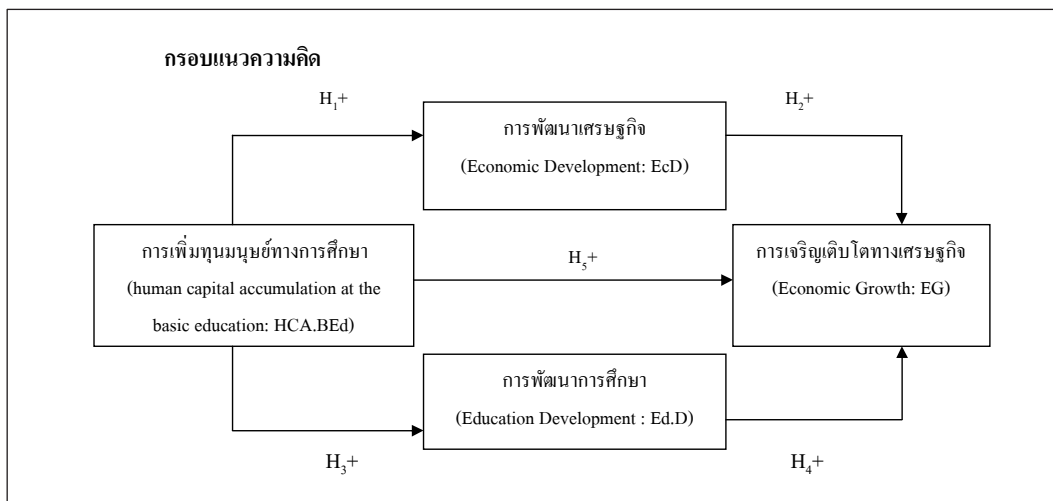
กรอบแนวความคิด

$H_1+$

การพัฒนาเศรษฐกิจ

(Economic Development: EcD)

$H_2+$

การเพิ่มทุนมนุษย์ทางการศึกษา

(human capital accumulation at the basic education: HCA.BEd)

$H_5+$

การเจริญเติบโตทางเศรษฐกิจ

(Economic Growth: EG)

การพัฒนาการศึกษา

(Education Development : Ed.D)

$H_3+$

$H_4+$